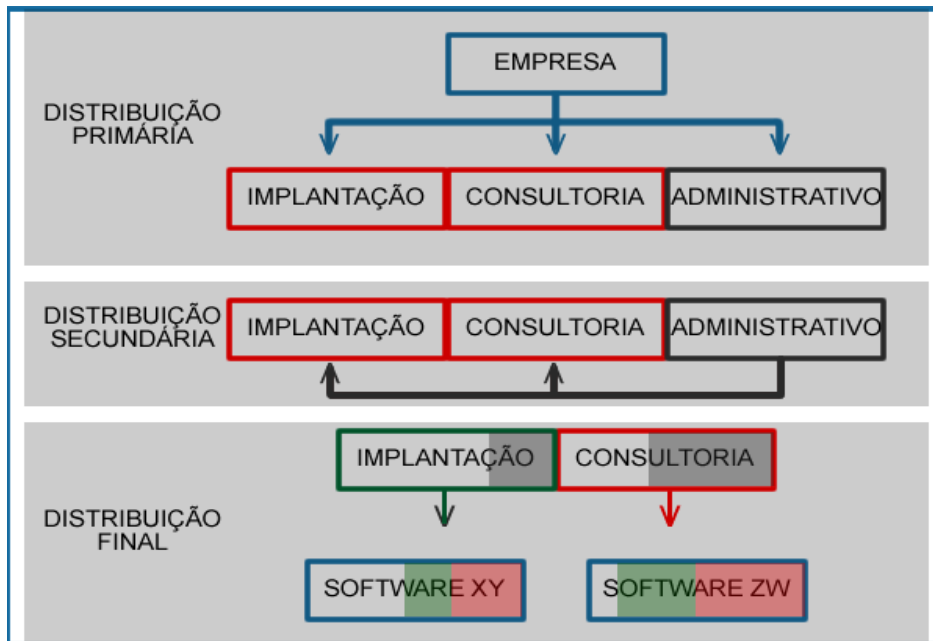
EMPRESA

DISTRIBUIÇÃO PRIMÁRIA

IMPLANTAÇÃO

CONSULTORIA

ADMINISTRATIVO

DISTRIBUIÇÃO SECUNDÁRIA

IMPLANTAÇÃO

CONSULTORIA

ADMINISTRATIVO

IMPLANTAÇÃO

CONSULTORIA

DISTRIBUIÇÃO FINAL

SOFTWARE XY

SOFTWARE ZW